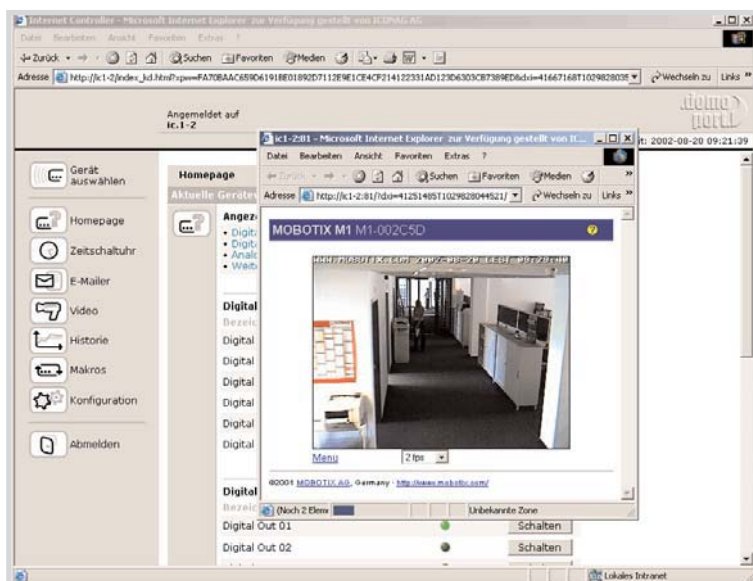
Internet Controller - Microsoft Internet Explorer zur Verfügung gestellt von ICPAG AG

Datei Bearbeiten Ansicht Favoriten Extras ?

Zurück Suchen Favoriten Medien

Adresse http://ic1-2/index_icl.html?xpw=FA70BAAC659D61918E01892D7112E9E1CE4CF214122331AD123D6303CB7389ED&dxi=41667168T1029828035

Wechseln zu Links

Angemeldet auf ic.1-2

domo port

t: 2002-08-20 09:21:39

Gerät auswählen

Homepage

Zeitschaltuhr

E-Mailer

Video

Historie

Makros

Konfiguration

Abmelden

Homepage

Aktuelle Geräte

Angez

• Digit
• Digit
• Analo
• Weit

Digital

Bezeic

Digital

Digital

Digital

Digital

Digital

Digital

Digital

Bezeic

Digital Out 01

Schalten

Digital Out 02

Schalten

ic1-2:81 - Microsoft Internet Explorer zur Verfügung gestellt von IC...

Datei Bearbeiten Ansicht Favoriten Extras ?

Zurück Suchen Favoriten Medien

Adresse http://ic1-2:81/?dxi=41251485T1029828044521/

Wechseln zu Links

MOBOTIX M1 M1-002C5D

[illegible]

Menu

2 fps

©2001 MOBOTIX AG, Germany · http://www.mobotix.com/

(Noch 2 Elem

Unbekannte Zone

Lokales Intranet